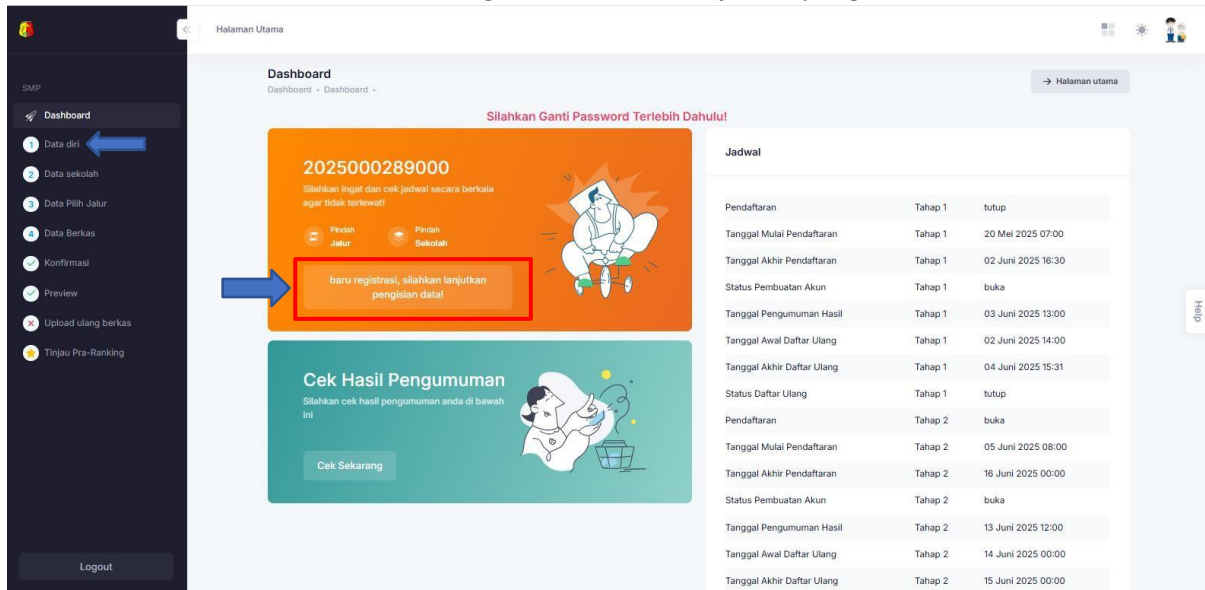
Halaman Utama

SMP

Dashboard
1 Data diri
2 Data sekolah
3 Data Pilih Jalur
4 Data Berkas
Konfirmasi
Preview
Upload ulang berkas
Tinjau Pra-Ranking

Logout

Dashboard
Dashboard - Dashboard -

→ Halaman utama

Silahkan Ganti Password Terlebih Dahulu!

2025000289000
Silahkan ingat dan cek jadwal secara berkala agar tidak terlewat!

Pindah Jalur
Pindah Sekolah

baru registrasi, silahkan lanjutkan pengisian data!

Cek Hasil Pengumuman
Silahkan cek hasil pengumuman anda di bawah ini

Cek Sekarang

Jadwal

| | | |
|---|---|---|
| Pendaftaran | Tahap 1 | tutup |
| Tanggal Mulai Pendaftaran | Tahap 1 | 20 Mei 2025 07:00 |
| Tanggal Akhir Pendaftaran | Tahap 1 | 02 Juni 2025 16:30 |
| Status Pembuatan Akun | Tahap 1 | buka |
| Tanggal Pengumuman Hasil | Tahap 1 | 03 Juni 2025 13:00 |
| Tanggal Awal Daftar Ulang | Tahap 1 | 02 Juni 2025 14:00 |
| Tanggal Akhir Daftar Ulang | Tahap 1 | 04 Juni 2025 15:31 |
| Status Daftar Ulang | Tahap 1 | tutup |
| Pendaftaran | Tahap 2 | buka |
| Tanggal Mulai Pendaftaran | Tahap 2 | 05 Juni 2025 08:00 |
| Tanggal Akhir Pendaftaran | Tahap 2 | 16 Juni 2025 00:00 |
| Status Pembuatan Akun | Tahap 2 | buka |
| Tanggal Pengumuman Hasil | Tahap 2 | 13 Juni 2025 12:00 |
| Tanggal Awal Daftar Ulang | Tahap 2 | 14 Juni 2025 00:00 |
| Tanggal Akhir Daftar Ulang | Tahap 2 | 15 Juni 2025 00:00 |

Help